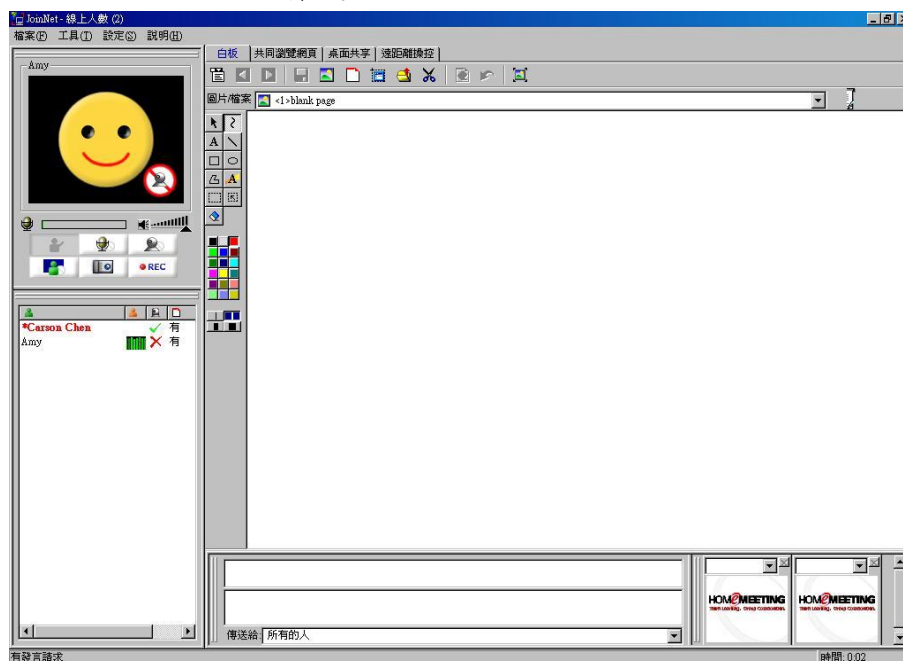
JoinNet - 線上人數 (2)
檔案(F) 工具(T) 設定(S) 說明(H)

Amy

REC

白板 | 共同瀏覽網頁 | 桌面共享 | 遠距離操控

圖片/檔案 <1>blank page

A
A

*Carson Chen 有
Amy 有

傳送給 所有的人

HOMEMEETING
HOMEMEETING

有發言請求
時間: 0:02